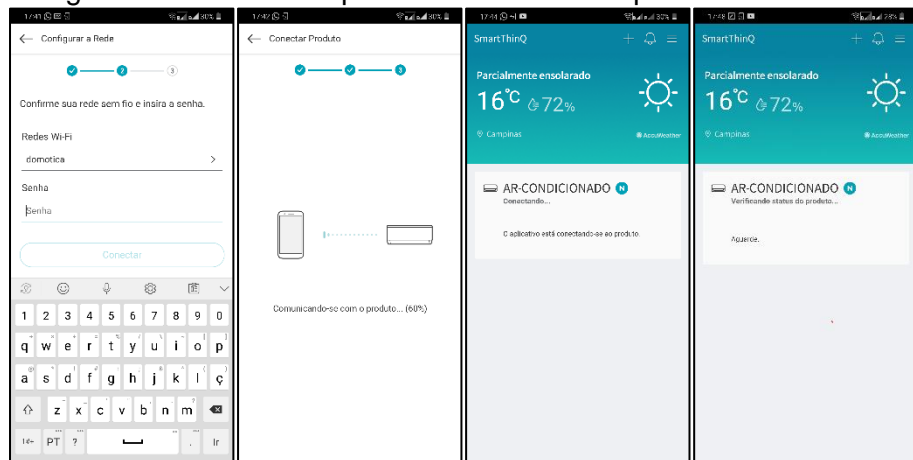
17:41 30%

Configurar a Rede

3

Confirme sua rede sem fio e insira a senha.

Redes Wi-Fi

domotica

Senha

Senha

Conectar

1 2 3 4 5 6 7 8 9 0
q w e r t y u i o p
a s d f g h j k l ç
z x c v b n m
PT Ir

17:42 30%

Conectar Produto

3

Comunicando-se com o produto... (60%)

17:44 30%

SmartThinQ

Parcialmente ensolarado

16°C 72%

Campinas

AccuWeather

AR-CONDICIONADO N

Conectando...

O aplicativo está conectando-se ao produto

17:48 28%

SmartThinQ

Parcialmente ensolarado

16°C 72%

Campinas

AccuWeather

AR-CONDICIONADO N

Verificando status do produto...

Aguarde.